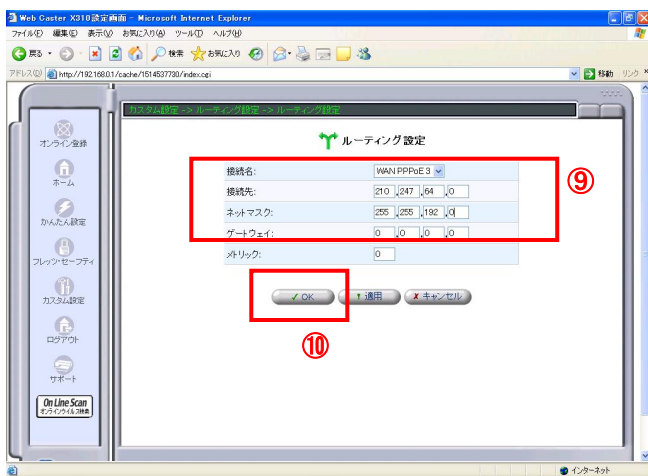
Web Caster X310設定画面 - Microsoft Internet Explorer

ファイル(F) 編集(E) 表示(V) お気に入り(A) ツール(T) ヘルプ(H)

戻る 検索 お気に入り

アドレス(D) http://192.168.0.1/cache/1514537730/index.cgi

移動 リンク

カスタム設定 -> ルーティング設定 -> ルーティング設定

オンライン登録

ホーム

かんたん設定

フレッツ・セーフティ

カスタム設定

ログアウト

サポート

On Line Scan
オンラインウイルス検査

ルーティング設定

| 接続名: | WAN PPPoE 3 |
|---|---|
| 接続先: | 210 . 247 . 64 . 0 |
| ネットマスク: | 255 . 255 . 192 . 0 |
| ゲートウェイ: | 0 . 0 . 0 . 0 |
| メトリック: | 0 |

⑨

OK 適用 キャンセル

⑩

インターネット